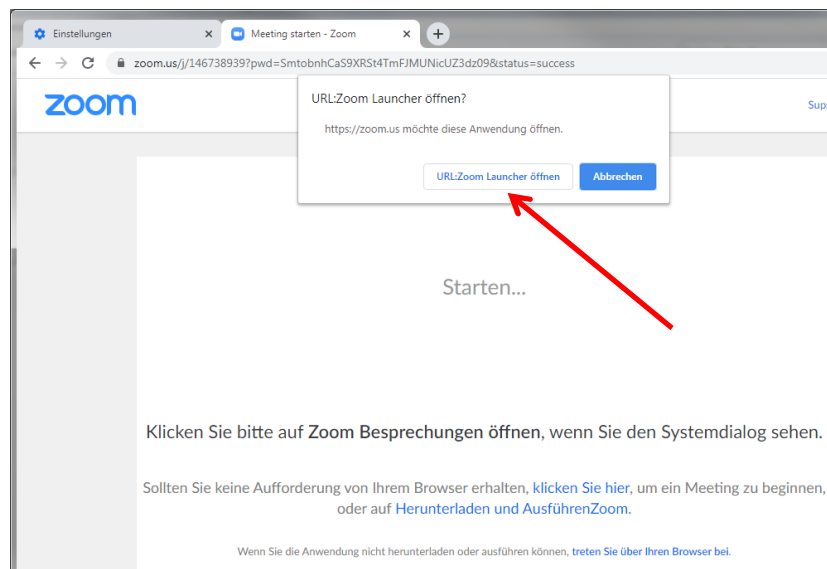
Einstellungen
Meeting starten - Zoom
zoom.us/j/146738939?pwd=SmtobnhCaS9XRSt4TmFJMUNicUZ3dz09&status=success

zoom
Sup

URL:Zoom Launcher öffnen?
https://zoom.us möchte diese Anwendung öffnen.
URL:Zoom Launcher öffnen
Abbrechen

Starten...

Klicken Sie bitte auf Zoom Besprechungen öffnen, wenn Sie den Systemdialog sehen.

Sollten Sie keine Aufforderung von Ihrem Browser erhalten, klicken Sie hier, um ein Meeting zu beginnen, oder auf Herunterladen und AusführenZoom.

Wenn Sie die Anwendung nicht herunterladen oder ausführen können, treten Sie über Ihren Browser bei.